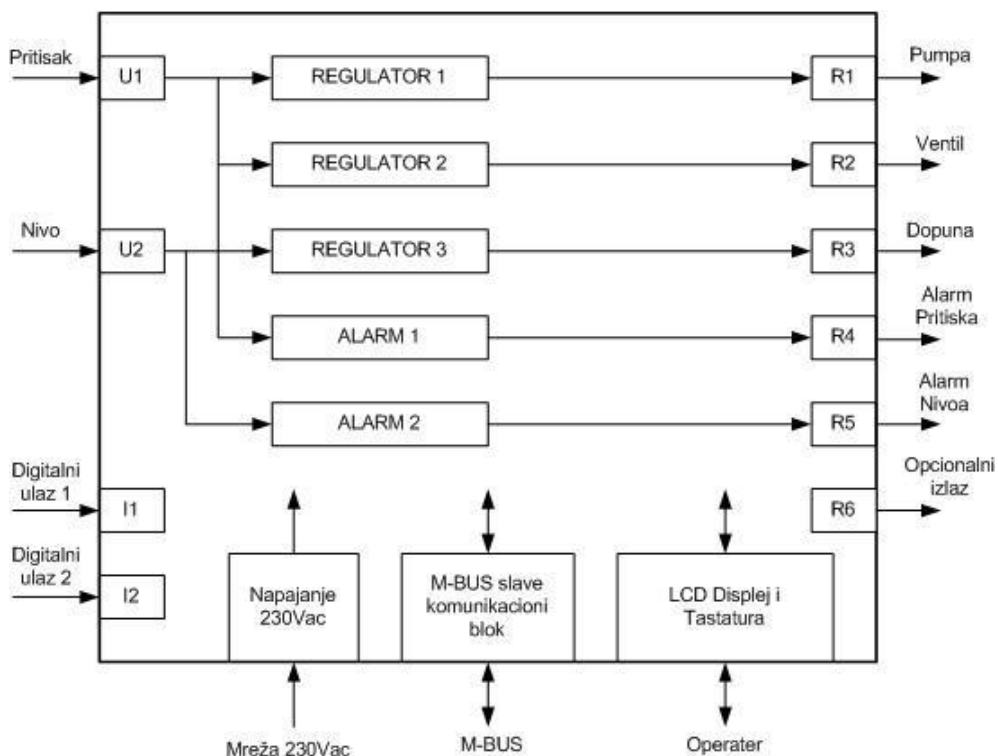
Pritisak

U1

REGULATOR 1

R1

Pumpa

REGULATOR 2

R2

Ventil

Nivo

U2

REGULATOR 3

R3

Dopuna

ALARM 1

R4

Alarm Pritiska

ALARM 2

R5

Alarm Nivoa

Digitalni ulaz 1

I1

R6

Opcionalni izlaz

Digitalni ulaz 2

I2

Napajanje 230Vac

M-BUS slave komunikacioni blok

LCD Displej i Tastatura

Mreža 230Vac

M-BUS

Operater